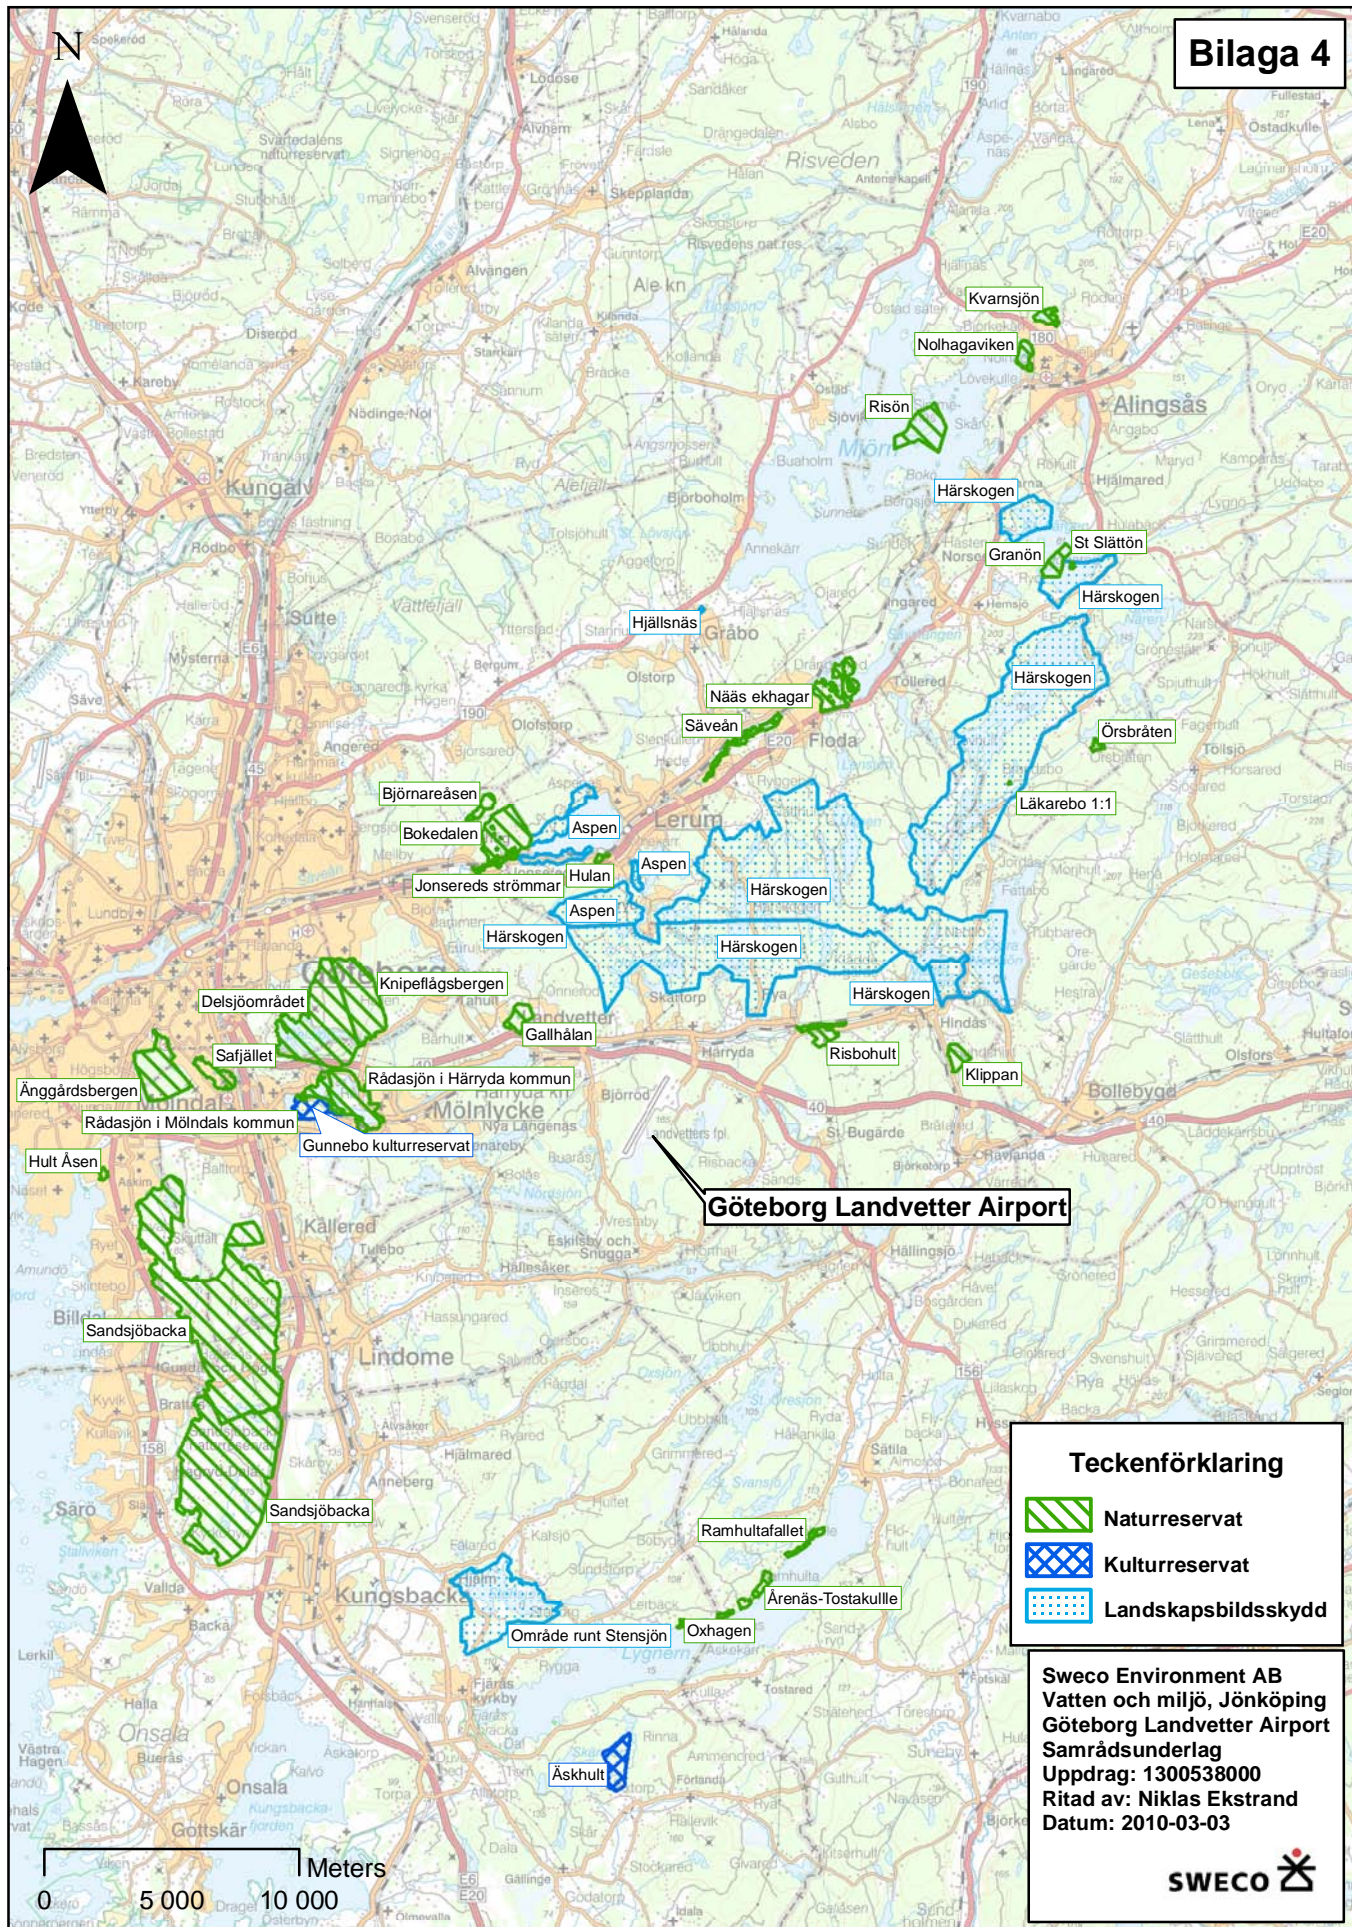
Bilaga 4

N

Kvarnsjön
Nolhagaviken
Risön
Alingsås
Risveden
Ale kn
Kungälv
Härskogen
Granön
St Slättön
Härskogen
Hjällsnäs
Gråbo
Härskogen
Nääs ekhagar
Säveån
Örsbråten
Floda
Läkarebo 1:1
Björnareåsen
Aspen
Bokedalen
Lerum
Aspen
Hulan
Jonsereds strömmar
Härskogen
Aspen
Härskogen
Härskogen
Härskogen
Knipeflågsbergen
Delsjöområdet
Gallhålan
Safjället
Risbohult
Klippan
Änggårdsbergen
Rådasjön i Härryda kommun
Mölnlycke
Rådasjön i Mölndals kommun
Gunnebo kulturreservat
Hult Åsen
Göteborg Landvetter Airport
Sandsjöbacka
Lindome
Sandsjöbacka
Ramhultafallet
Årenäs-Tostakullle
Område runt Stensjön
Oxhagen
Kungsbacka
Äskhult
Onsala

Teckenförklaring
Naturreservat
Kulturreservat
Landskapsbildsskydd

Sweco Environment AB
Vatten och miljö, Jönköping
Göteborg Landvetter Airport
Samrådsunderlag
Uppdrag: 1300538000
Ritad av: Niklas Ekstrand
Datum: 2010-03-03

SWECO

0 5 000 10 000 Meters